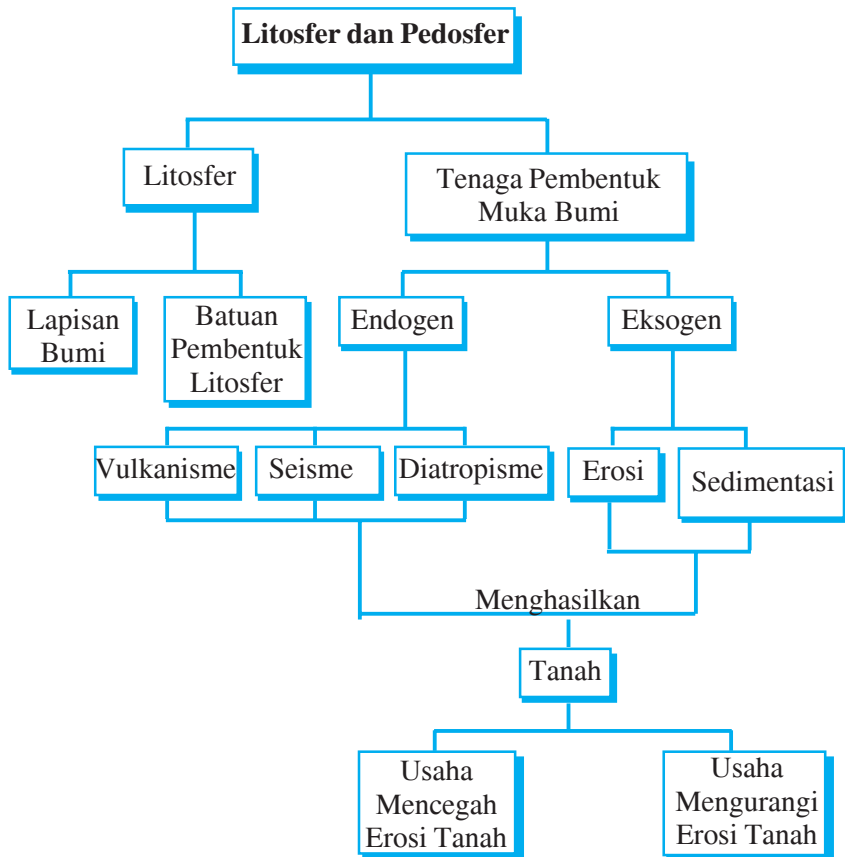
Litosfer dan Pedosfer

Litosfer

Tenaga Pembentuk Muka Bumi

Lapisan Bumi

Batuan Pembentuk Litosfer

Endogen

Eksogen

Vulkanisme

Seisme

Diatropisme

Erosi

Sedimentasi

Menghasilkan

Tanah

Usaha Mencegah Erosi Tanah

Usaha Mengurangi Erosi Tanah